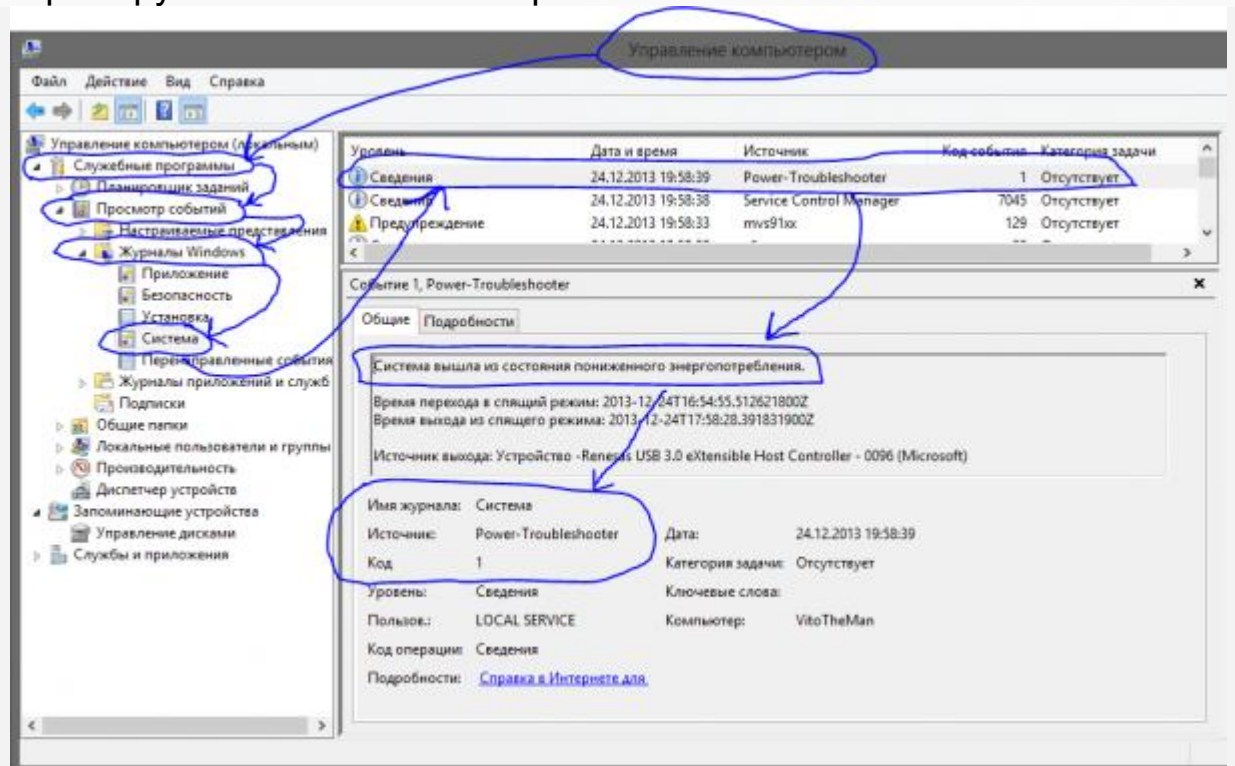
Управление компьютером

Файл Действие Вид Справка

Управление компьютером (локальным)
Служебные программы
Планировщик заданий
Просмотр событий
Настраиваемые представления
Журналы Windows
Приложение
Безопасность
Установка
Система
Перенаправленные события
Журналы приложений и служб
Подписки
Общие папки
Локальные пользователи и группы
Производительность
Диспетчер устройств
Запоминающие устройства
Управление дисками
Службы и приложения

| Уровень | Дата и время | Источник | Код события | Категория задачи |
|---|---|---|---|---|
| Сведения | 24.12.2013 19:58:39 | Power-Troubleshooter | 1 | Отсутствует |
| Сведения | 24.12.2013 19:58:38 | Service Control Manager | 7045 | Отсутствует |
| Предупреждение | 24.12.2013 19:58:33 | mvs91xx | 129 | Отсутствует |

Событие 1, Power-Troubleshooter

Общие Подробности

Система вышла из состояния пониженного энергопотребления.

Время перехода в спящий режим: 2013-12-24T16:54:55.512621800Z
Время выхода из спящего режима: 2013-12-24T17:58:28.391831900Z

Источник выхода: Устройство -Renesas USB 3.0 eXtensible Host Controller - 0096 (Microsoft)

Имя журнала: Система
Источник: Power-Troubleshooter
Дата: 24.12.2013 19:58:39
Код: 1
Категория задачи: Отсутствует
Уровень: Сведения
Ключевые слова:
Пользов.: LOCAL SERVICE
Компьютер: VitoTheMan
Код операции: Сведения
Подробности: Справка в Интернете для